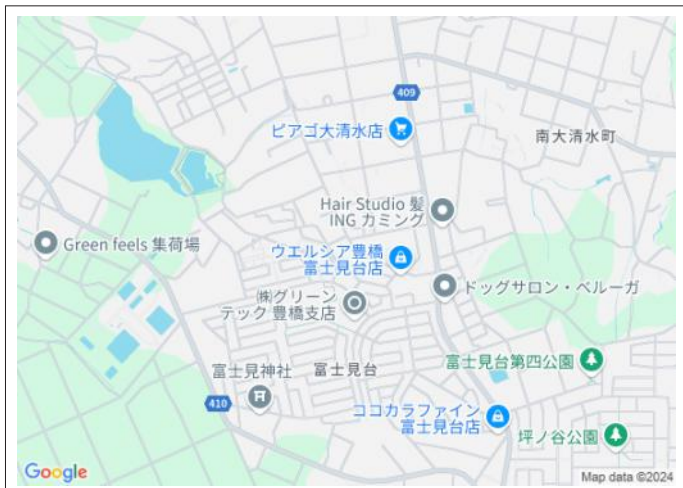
409
ピアゴ大清水店
南大清水町
Hair Studio 髪 ING カミング
Green feels 集荷場
ウエルシア豊橋 富士見台店
ドッグサロン・ベルーガ
㈱グリーン テック 豊橋支店
富士見台第四公園
富士見神社
富士見台
410
ココカラファイン 富士見台店
坪ノ谷公園
Google
Map data ©2024